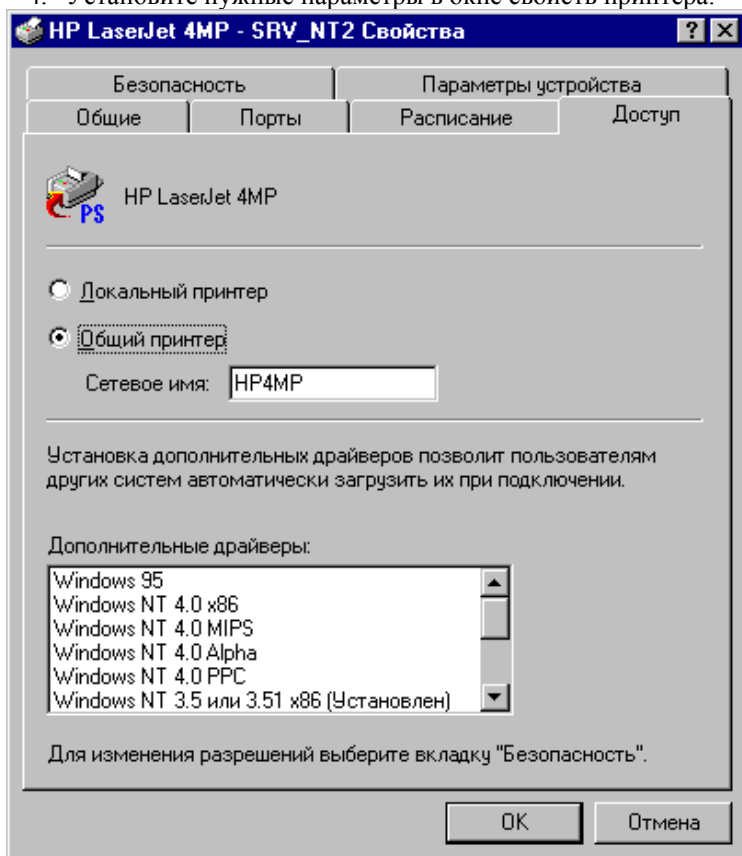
4. Установите нужные параметры в окне свойств принтера.

HP LaserJet 4MP - SRV_NT2 Свойства

Безопасность
Параметры устройства
Общие
Порты
Расписание
Доступ

HP LaserJet 4MP

Локальный принтер

Общий принтер

Сетевое имя: HP4MP

Установка дополнительных драйверов позволит пользователям других систем автоматически загрузить их при подключении.

Дополнительные драйверы:

Windows 95
Windows NT 4.0 x86
Windows NT 4.0 MIPS
Windows NT 4.0 Alpha
Windows NT 4.0 PPC
Windows NT 3.5 или 3.51 x86 (Установлен)

Для изменения разрешений выберите вкладку "Безопасность".

OK
Отмена